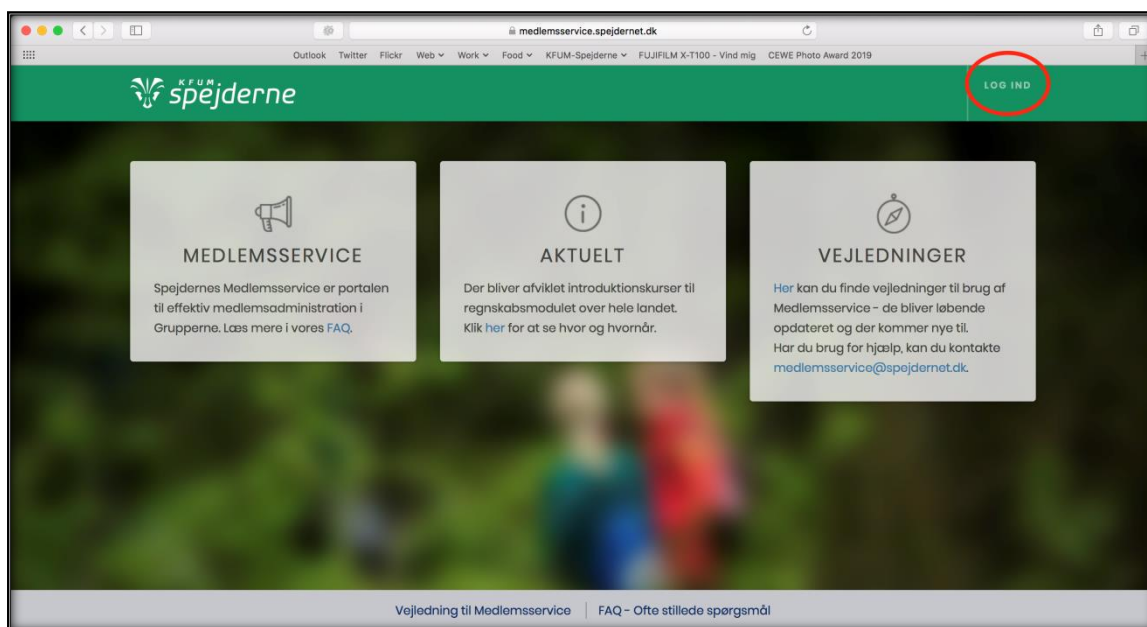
medlemsservice.spejdernet.dk

Outlook Twitter Flickr Web Work Food KFUM-Spejderne FUJIFILM X-T100 - Vind mig CEWE Photo Award 2019

KFUM spejderne

LOG IND

MEDLEMSSERVICE

Spejdernes Medlemsservice er portalen til effektiv medlemsadministration i Grupperne. Læs mere i vores FAQ.

AKTUELT

Der bliver afviklet introduktionskurser til regnskabsmodulet over hele landet. Klik her for at se hvor og hvornår.

VEJLEDNINGER

Her kan du finde vejledninger til brug af Medlemsservice - de bliver løbende opdateret og der kommer nye til. Har du brug for hjælp, kan du kontakte medlemsservice@spejdernet.dk.

Vejledning til Medlemsservice | FAQ - Ofte stillede spørgsmål